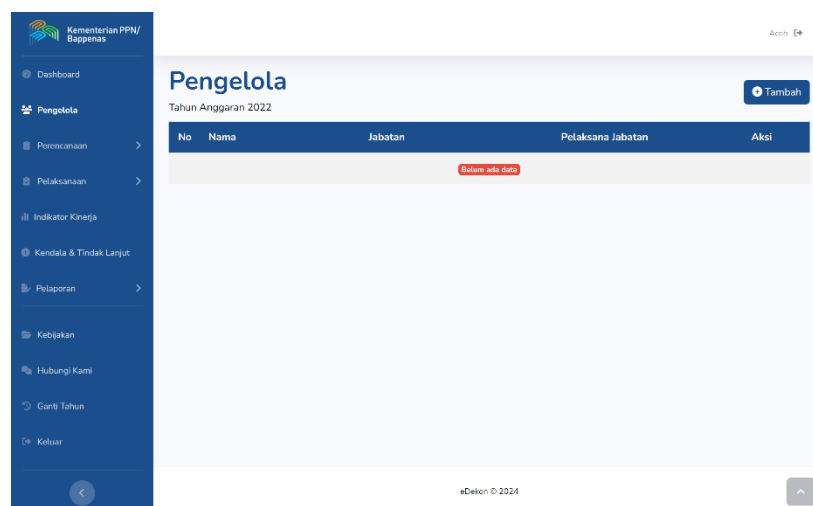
Kementerian PPN/
Bappenas

Dashboard
Pengelola
Perencanaan
Pelaksanaan
Indikator Kinerja
Kendala & Tindak Lanjut
Pelaporan
Kebijakan
Hubungi Kami
Ganti Tahun
Keluar

Aceh

Pengelola
Tahun Anggaran 2022

Tambah

| No | Nama | Jabatan | Pelaksana Jabatan | Aksi |
|---|---|---|---|---|
| Belum ada data | | | | |

eDekon © 2024